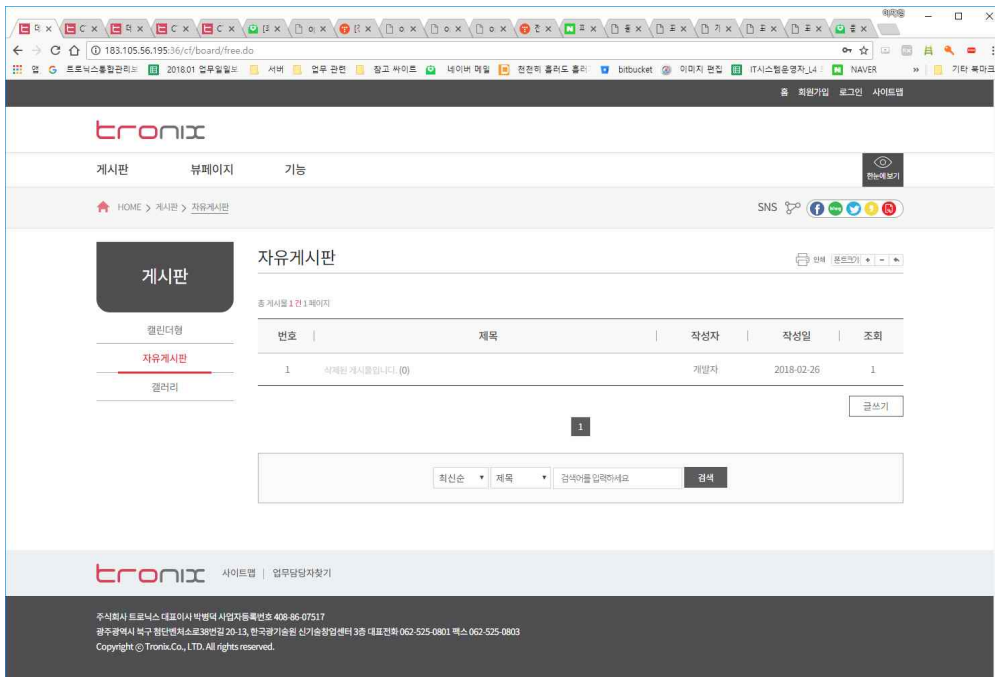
183.105.56.195:36/cf/board/free.do

앱 트로닉스통합관리 2018.01 업무일일보 서버 업무 관련 참고 싸이트 네이버 메일 천천히 흘러도 흘러 bitbucket 이미지 편집 IT시스템운영자_L4 NAVER 기타 북마크

홈 회원가입 로그인 사이트맵

tronix

게시판 뷰페이지 기능

한눈에보기

HOME > 게시판 > 자유게시판

SNS

게시판

캘린더형

자유게시판

갤러리

자유게시판

인쇄 폰트크기 + -

총 게시물 1 건 1 페이지

| 번호 | 제목 | 작성자 | 작성일 | 조회 |
|---|---|---|---|---|
| 1 | 삭제된 게시물입니다. (0) | 개발자 | 2018-02-26 | 1 |

글쓰기

1

최신순 제목 검색어를 입력하세요 검색

tronix 사이트맵 | 업무담당자찾기

주식회사 트로닉스 대표이사 박병덕 사업자등록번호 408-86-07517
광주광역시 북구 첨단벤처소로38번길 20-13, 한국광기술원 신기술창업센터 3층 대표전화 062-525-0801 팩스 062-525-0803
Copyright © Tronix.Co., LTD. All rights reserved.